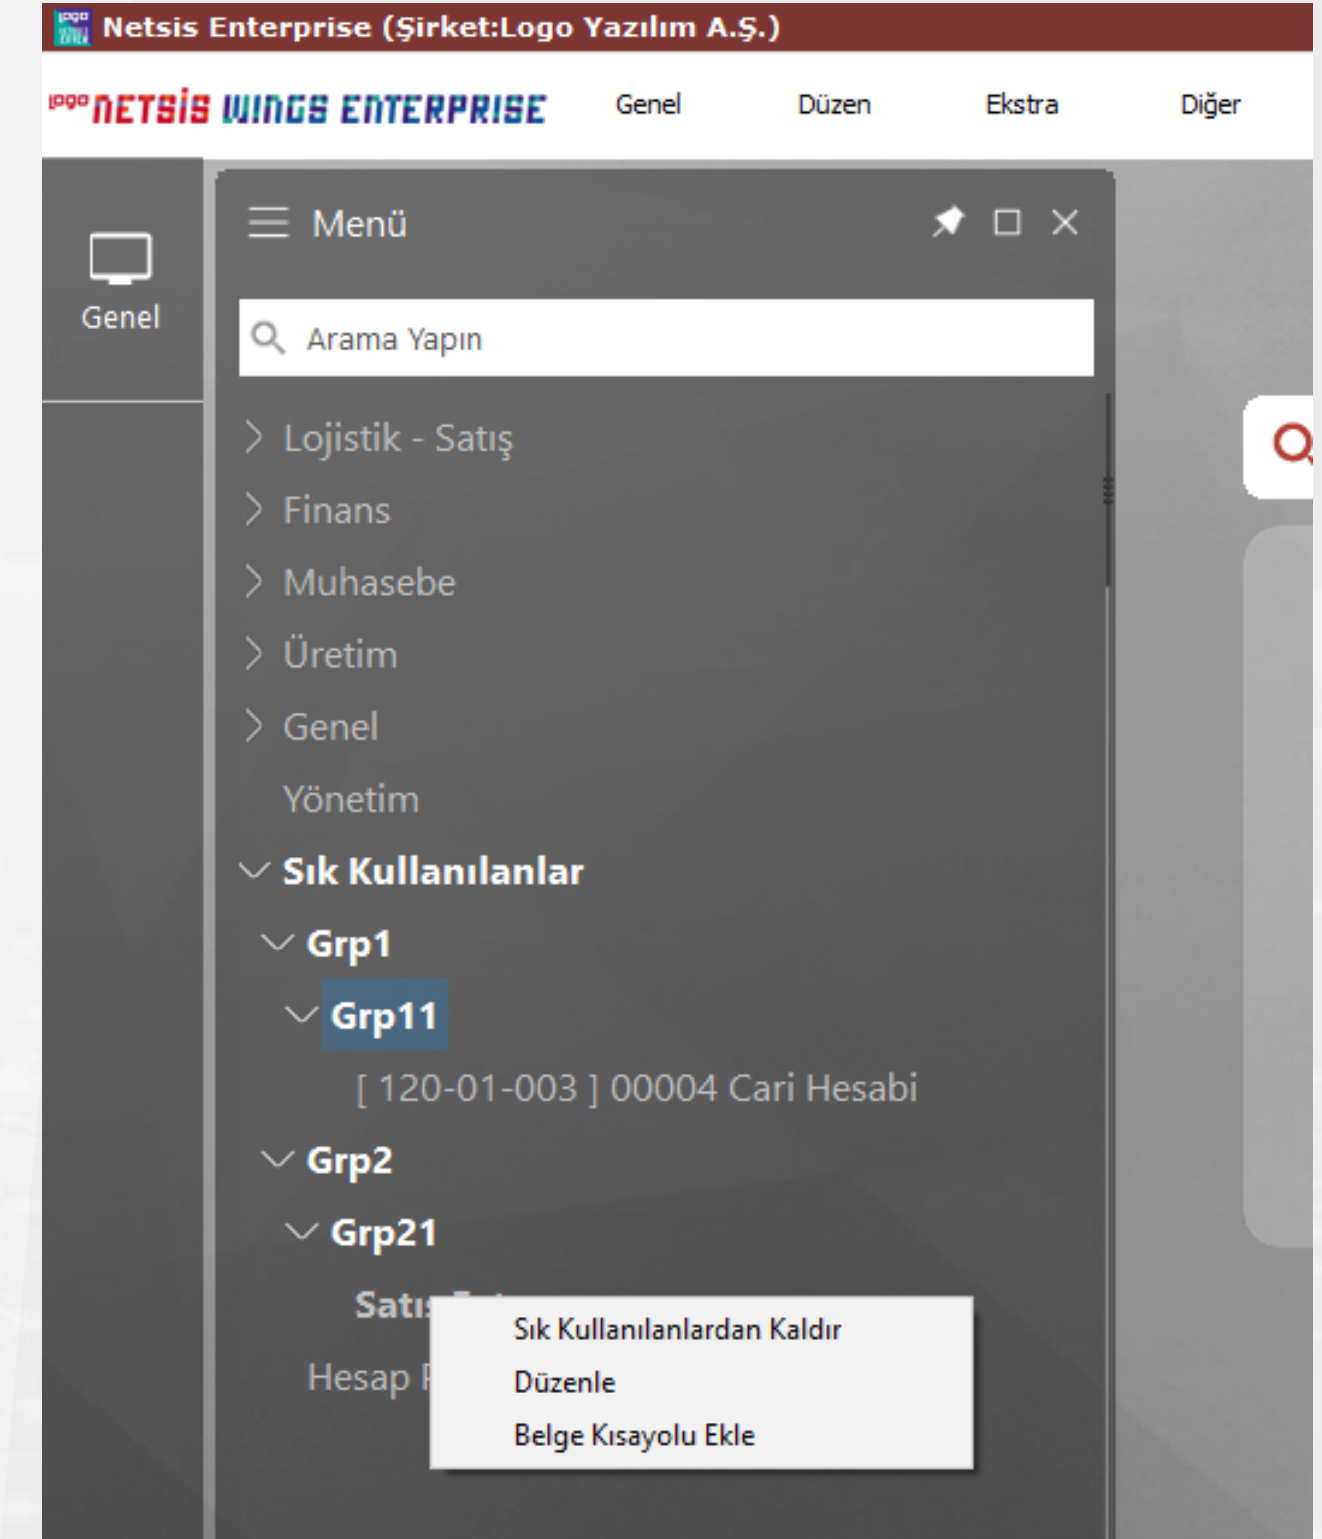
Netsis Enterprise (Şirket:Logo Yazılım A.Ş.)

logo NETSIS WINGS ENTERPRISE

Genel Düzen Ekstra Diğer

Genel

Menü

Arama Yapın

Lojistik - Satış
Finans
Muhasebe
Üretim
Genel
Yönetim
Sık Kullanılanlar
Grp1
Grp11
[ 120-01-003 ] 00004 Cari Hesabi
Grp2
Grp21
Satı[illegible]
Hesap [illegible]

Sık Kullanılanlardan Kaldır
Düzenle
Belge Kısayolu Ekle